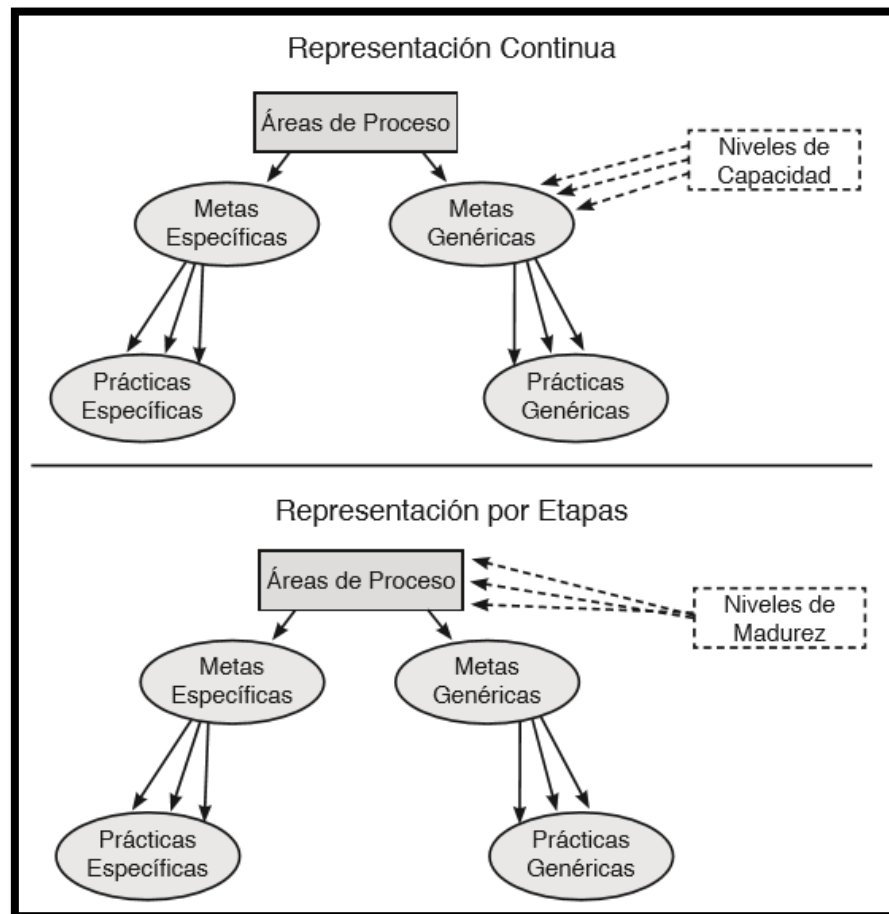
Representación Continua

Áreas de Proceso

Niveles de Capacidad

Metas Específicas

Metas Genéricas

Prácticas Específicas

Prácticas Genéricas

Representación por Etapas

Áreas de Proceso

Niveles de Madurez

Metas Específicas

Metas Genéricas

Prácticas Específicas

Prácticas Genéricas